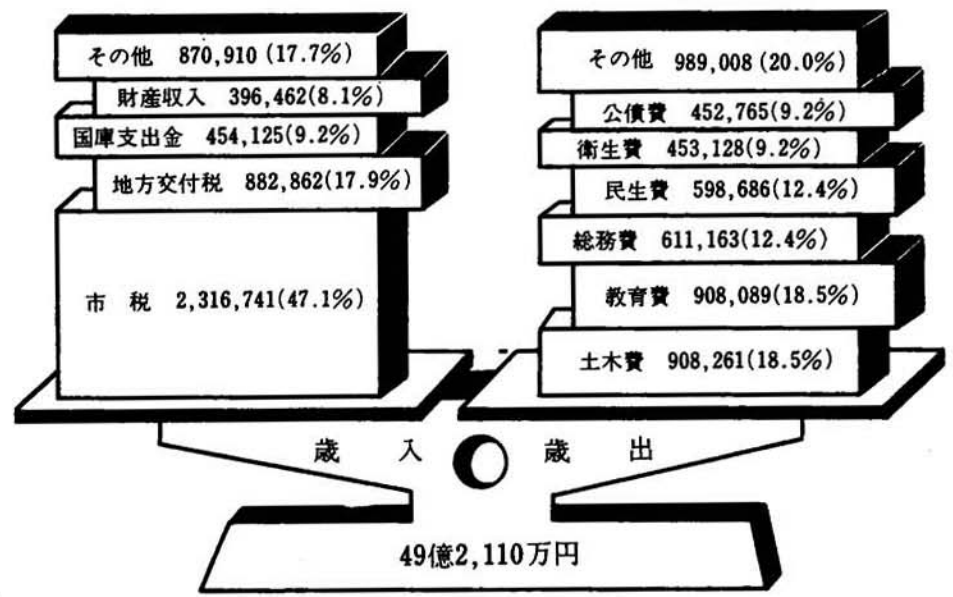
その他 870,910 (17.7%)
財産収入 396,462(8.1%)
国庫支出金 454,125(9.2%)
地方交付税 882,862(17.9%)
市 税 2,316,741(47.1%)

その他 989,008 (20.0%)
公債費 452,765(9.2%)
衛生費 453,128(9.2%)
民生費 598,686(12.4%)
総務費 611,163(12.4%)
教育費 908,089(18.5%)
土木費 908,261(18.5%)

歳 入
歳 出

49億2,110万円